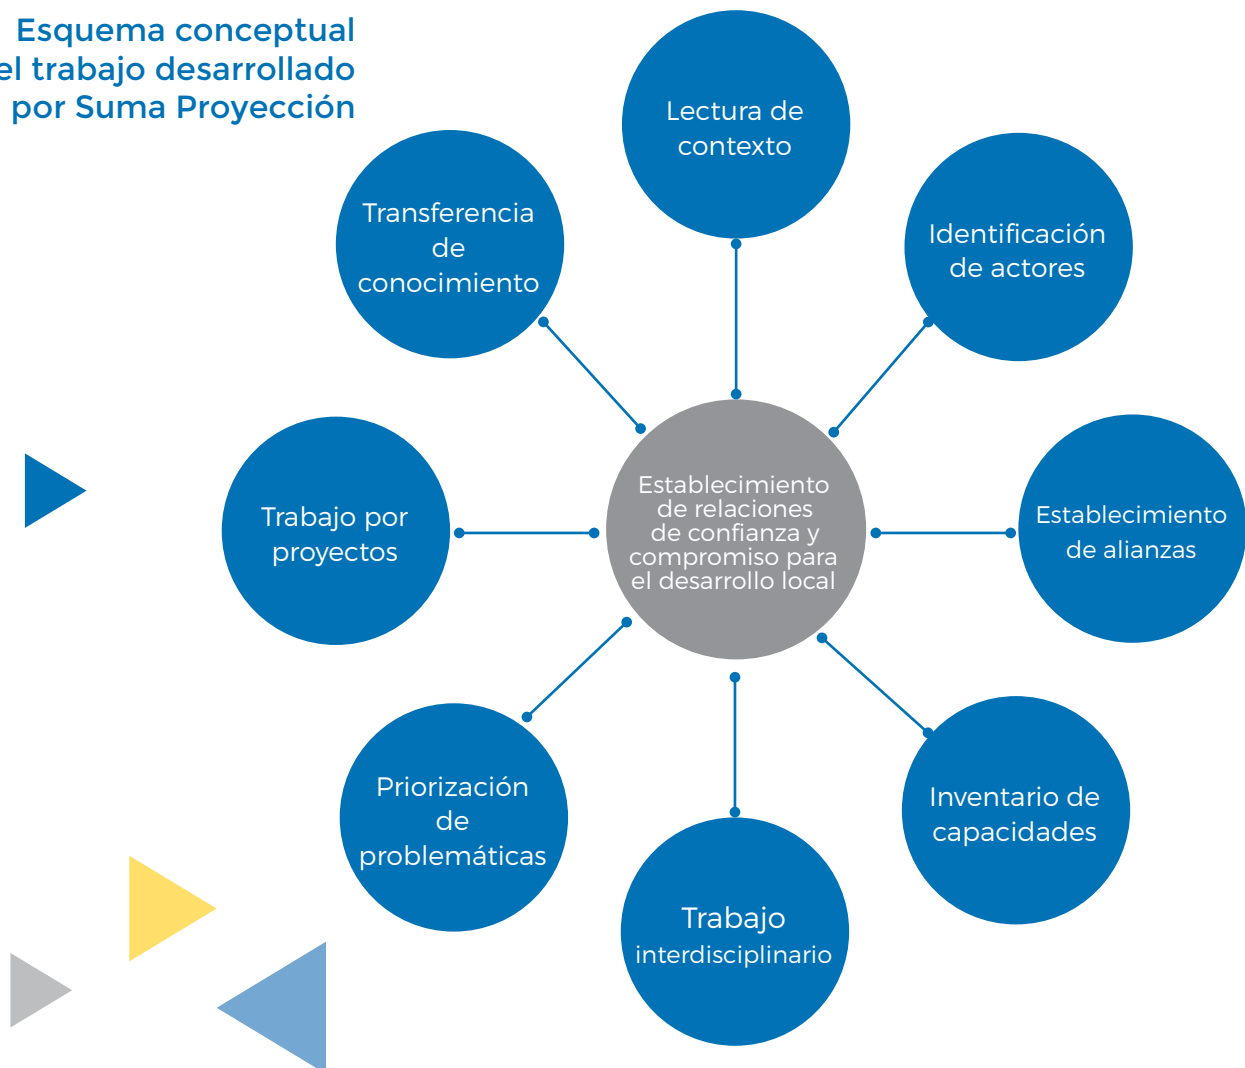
Esquema conceptual
el trabajo desarrollado
por Suma Proyección

Lectura de contexto

Transferencia de conocimiento

Identificación de actores

Trabajo por proyectos

Establecimiento de relaciones de confianza y compromiso para el desarrollo local

Establecimiento de alianzas

Priorización de problemáticas

Inventario de capacidades

Trabajo interdisciplinario